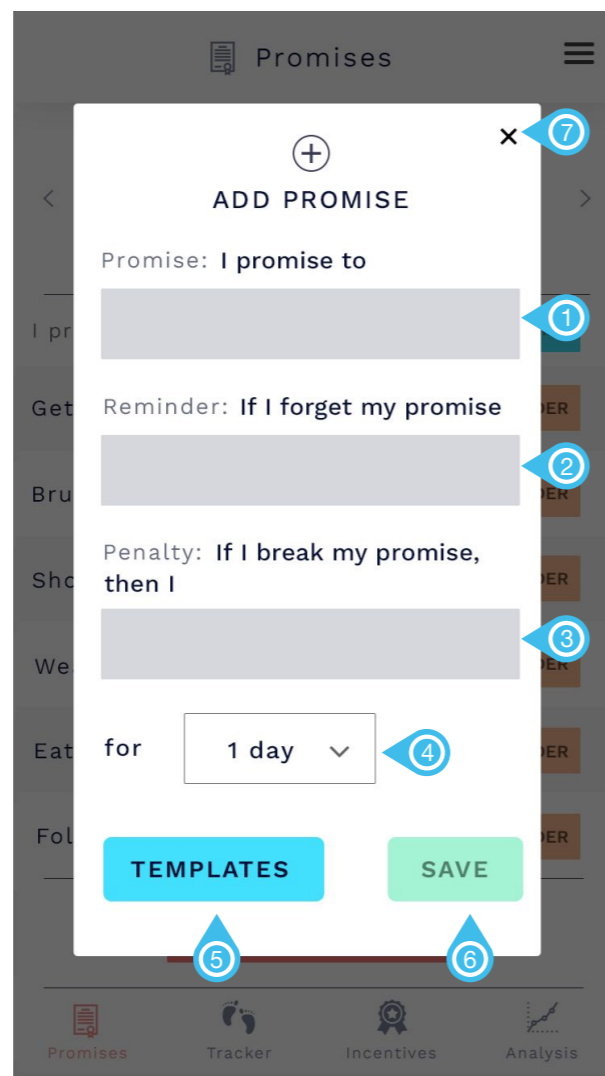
Promises

×
7

ADD PROMISE

Promise: I promise to
1

Reminder: If I forget my promise
2

Penalty: If I break my promise, then I
3

for 1 day
4

TEMPLATES
SAVE
5
6

I pr
Get
Bru
Sho
We
Eat
Fol
DER
DER
DER
DER
DER
DER

Promises Tracker Incentives Analysis